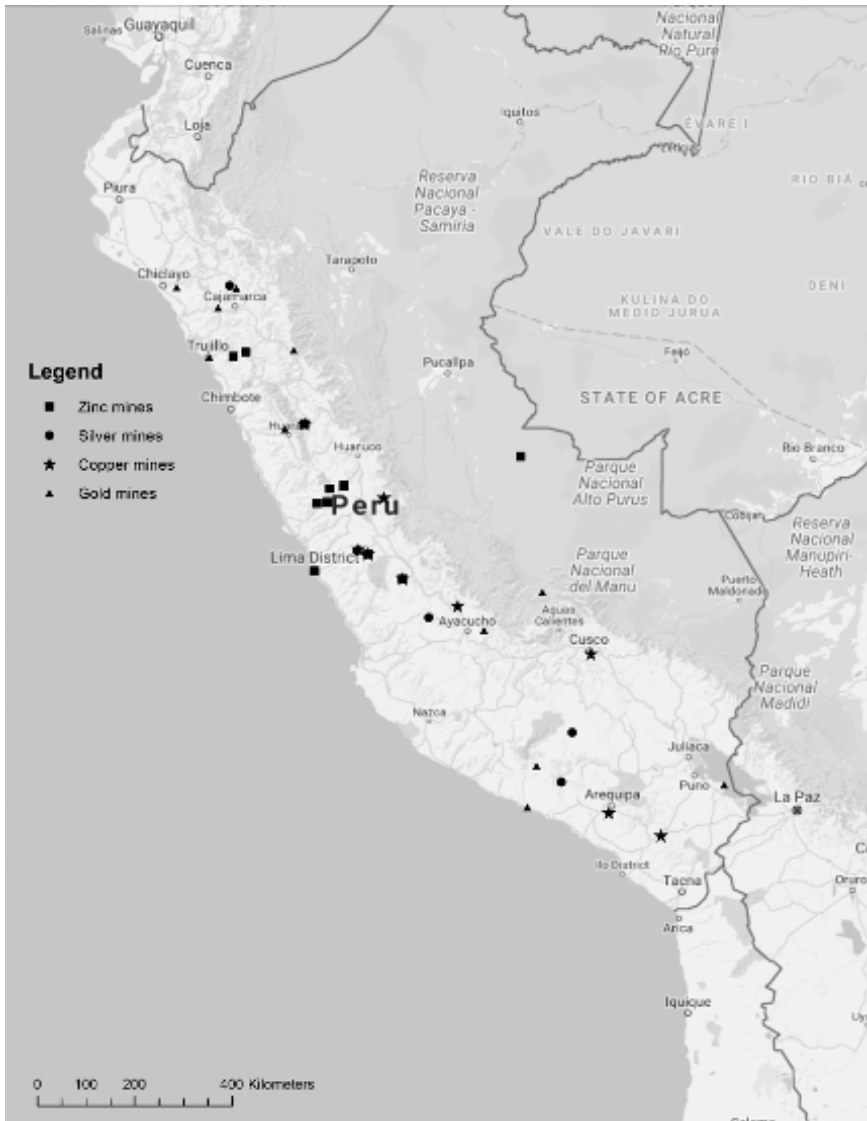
Salinas Guayaquil
Cuenca
Loja
Piura
Chiclayo
Cajamarca
Trujillo
Chimbote
Huaraz
Huanuco
Peru
Lima District
Ayacucho
Nazca
Cusco
Aguas Calientes
Arequipa
Juliaca
Puno
La Paz
Ilo District
Tacna
Arica
Iquique
Iquitos
Tarapoto
Pucallpa
Reserva Nacional Pacaya - Samiria
VALE DO JAVARI
KULINA DO MEDIO JURUA
STATE OF ACRE
Feijó
Rio Branco
Parque Nacional Alto Purus
Parque Nacional del Manu
Puerto Maldonado
Cobija
Reserva Nacional Manupiri-Heath
Parque Nacional Madidi
Nacional Natural Rio Puré
ÉVARE I
Leticia
RIO BIÁ
DENI
Oruro

Legend
Zinc mines
Silver mines
Copper mines
Gold mines

0 100 200 400 Kilometers